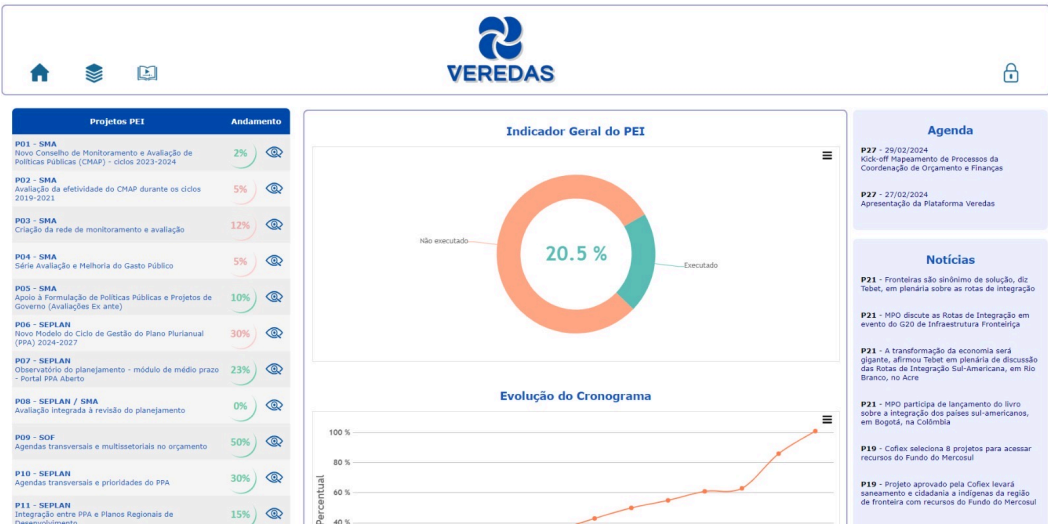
VEREDAS

| Projetos PEI | Andamento |
|---|---|
| P01 - SMA Novo Conselho de Monitoramento e Avaliação de Políticas Públicas (CMAP) - ciclos 2023-2024 | 2% |
| P02 - SMA Avaliação da efetividade do CMAP durante os ciclos 2019-2021 | 5% |
| P03 - SMA Criação da rede de monitoramento e avaliação | 12% |
| P04 - SMA Série Avaliação e Melhoria do Gasto Público | 5% |
| P05 - SMA Apoio à Formulação de Políticas Públicas e Projetos de Governo (Avaliações Ex ante) | 10% |
| P06 - SEPLAN Novo Modelo do Ciclo de Gestão do Plano Plurianual (PPA) 2024-2027 | 30% |
| P07 - SEPLAN Observatório do planejamento - módulo de médio prazo - Portal PPA Aberto | 23% |
| P08 - SEPLAN / SMA Avaliação integrada à revisão do planejamento | 0% |
| P09 - SOF Agendas transversais e multissetoriais no orçamento | 50% |
| P10 - SEPLAN Agendas transversais e prioridades do PPA | 30% |
| P11 - SEPLAN Integração entre PPA e Planos Regionais de Desenvolvimento | 15% |

Indicador Geral do PEI

Não executado
20.5 %
Executado

Evolução do Cronograma

100 %
80 %
60 %
40 %
Percentual

Agenda

P27 - 29/02/2024
Kick-off Mapeamento de Processos da Coordenação de Orçamento e Finanças

P27 - 27/02/2024
Apresentação da Plataforma Veredas

Notícias

P21 - Fronteiras são sinônimo de solução, diz Tebet, em plenária sobre as rotas de integração

P21 - MPO discute as Rotas de Integração em evento do G20 de Infraestrutura Fronteiriça

P21 - A transformação da economia será gigante, afirmou Tebet em plenária de discussão das Rotas de Integração Sul-Americana, em Rio Branco, no Acre

P21 - MPO participa de lançamento do livro sobre a integração dos países sul-americanos, em Bogotá, na Colômbia

P19 - Cofiex seleciona 8 projetos para acessar recursos do Fundo do Mercosul

P19 - Projeto aprovado pela Cofiex levará saneamento e cidadania a indígenas da região de fronteira com recursos do Fundo do Mercosul